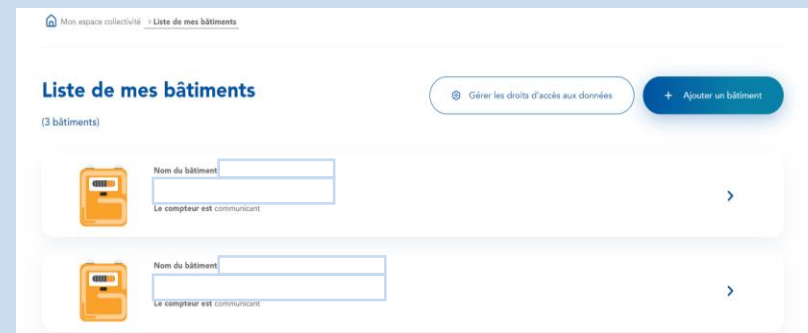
Mon espace collectivité > Liste de mes bâtiments

Liste de mes bâtiments

(3 bâtiments)

Gérer les droits d'accès aux données

+ Ajouter un bâtiment

Nom du bâtiment

Le compteur est communicant

>

Nom du bâtiment

Le compteur est communicant

>